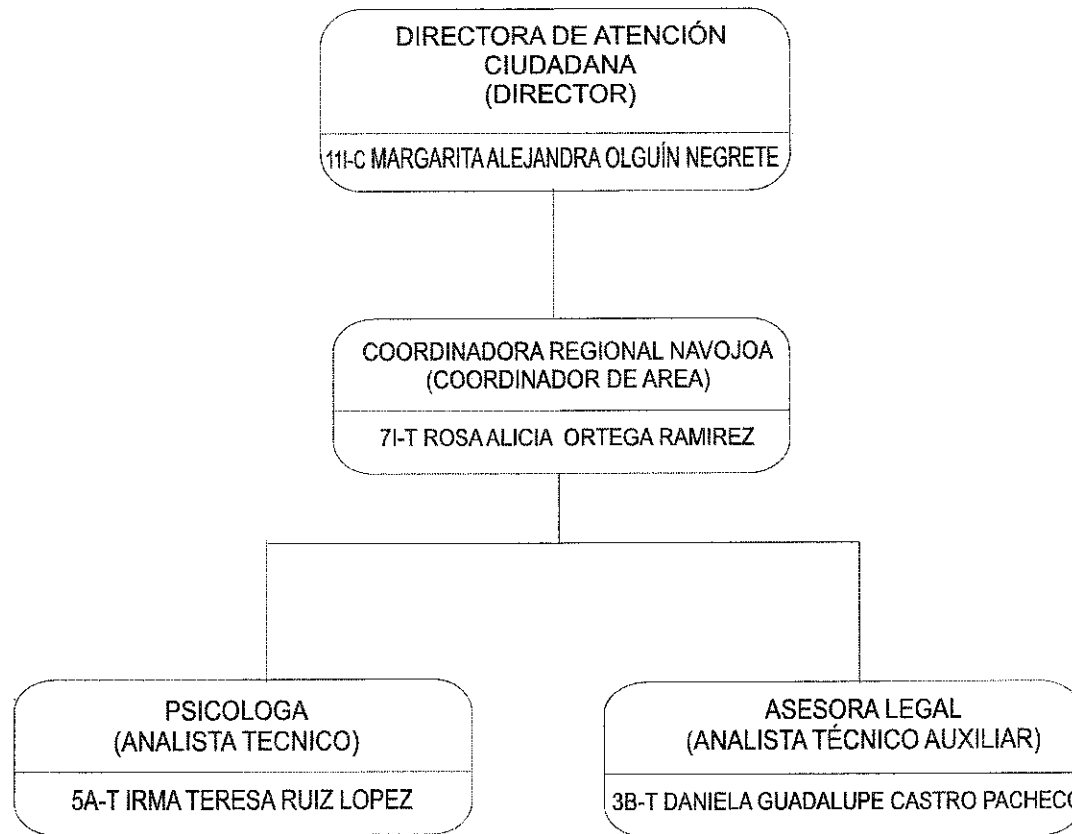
DIRECTORA DE ATENCIÓN CIUDADANA
(DIRECTOR)

11I-C MARGARITA ALEJANDRA OLGUÍN NEGRETE

COORDINADORA REGIONAL NAVOJOA
(COORDINADOR DE AREA)

7I-T ROSA ALICIA ORTEGA RAMIREZ

PSICOLOGA
(ANALISTA TECNICO)

5A-T IRMA TERESA RUIZ LOPEZ

ASESORA LEGAL
(ANALISTA TÉCNICO AUXILIAR)

3B-T DANIELA GUADALUPE CASTRO PACHECO